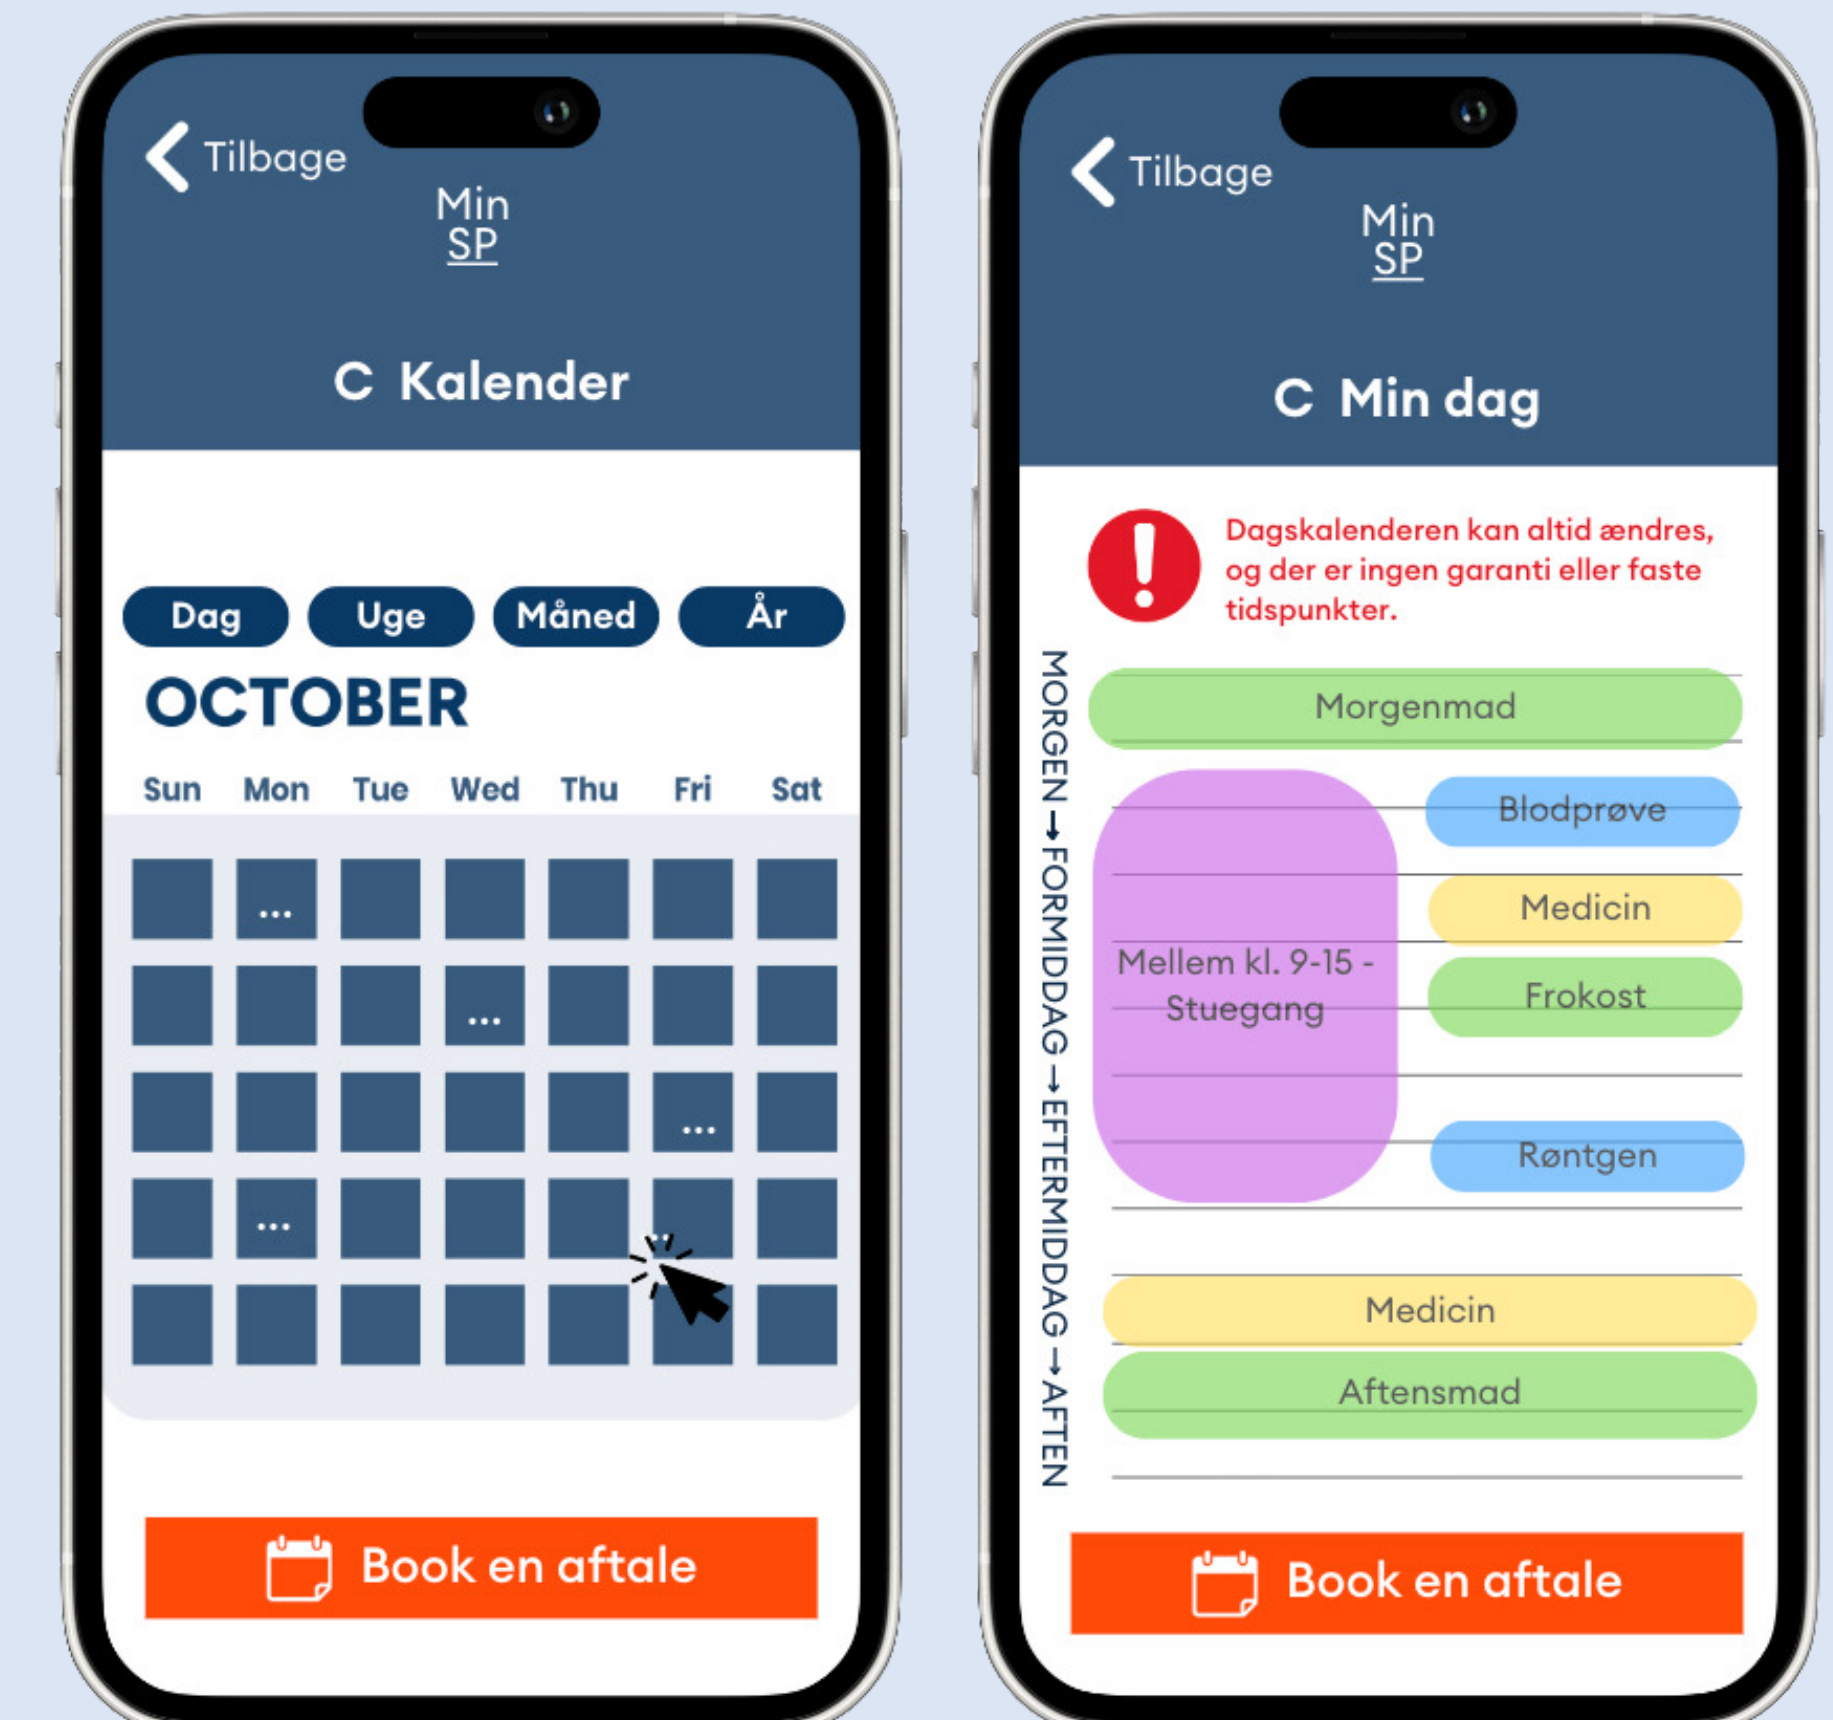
Tilbage

Min
SP

C Kalender

Dag Uge Måned År

OCTOBER

| Sun | Mon | Tue | Wed | Thu | Fri | Sat |
|---|---|---|---|---|---|---|
| | ... | | | | | |
| | | | ... | | | |
| | | | | | ... | |
| | ... | | | | | |
| | | | | | | |

Book en aftale

Tilbage

Min
SP

C Min dag

Dagskalenderen kan altid ændres, og der er ingen garanti eller faste tidspunkter.

MORGEN → FORMIDDAG → EFTERMIDDAG → AFTEN

Morgenmad

Mellem kl. 9-15 - Stuegang

Blodprøve

Medicin

Frokost

Røntgen

Medicin

Aftensmad

Book en aftale